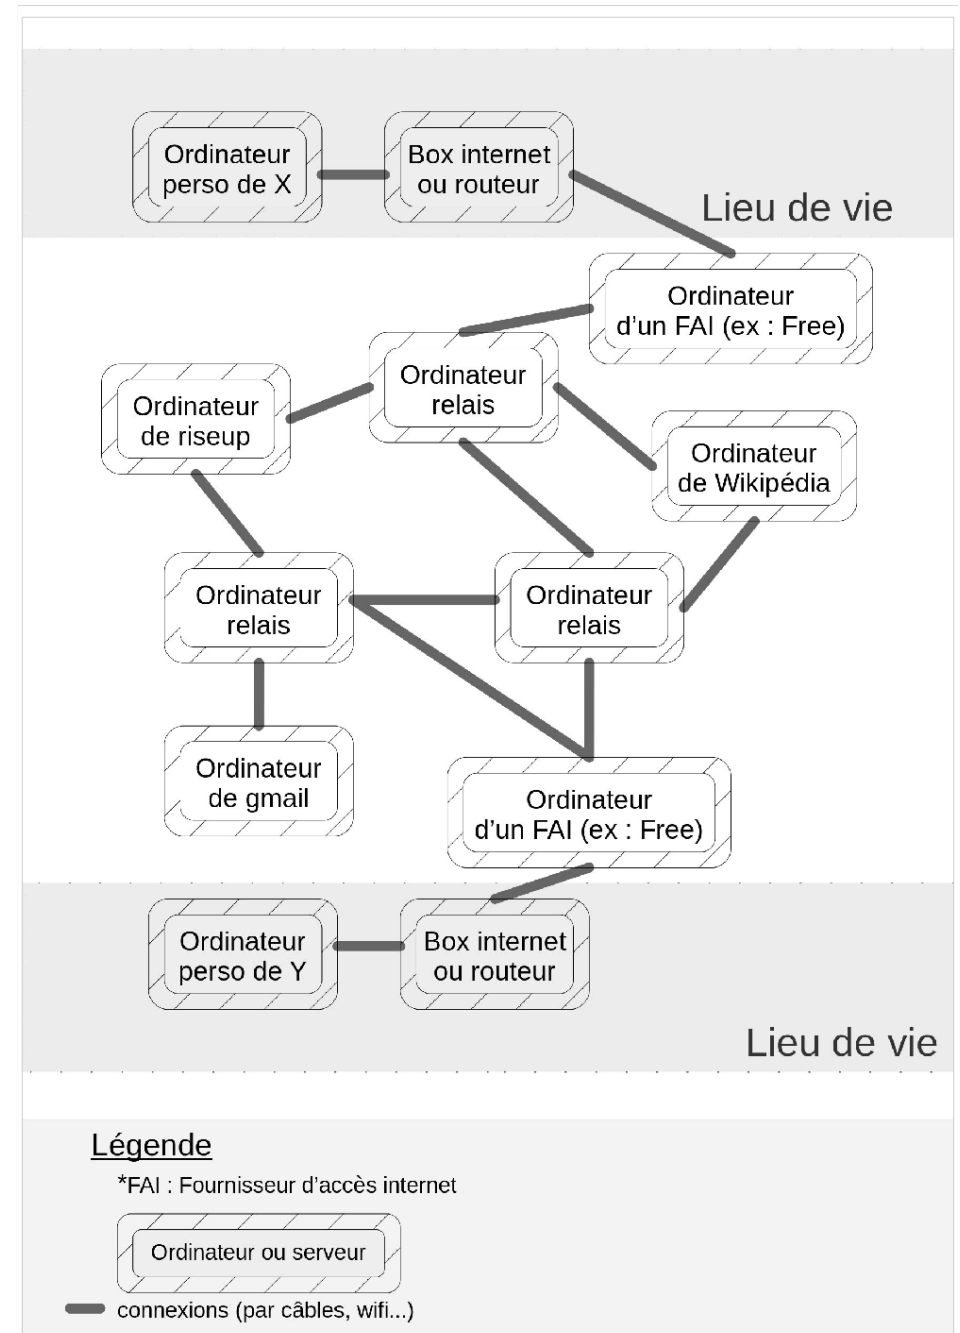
Ordinateur perso de X

Box internet ou routeur

Lieu de vie

Ordinateur d'un FAI (ex : Free)

Ordinateur relais

Ordinateur de riseup

Ordinateur de Wikipédia

Ordinateur relais

Ordinateur relais

Ordinateur de gmail

Ordinateur d'un FAI (ex : Free)

Ordinateur perso de Y

Box internet ou routeur

Lieu de vie

Légende

*FAI : Fournisseur d'accès internet

Ordinateur ou serveur

connexions (par câbles, wifi...)